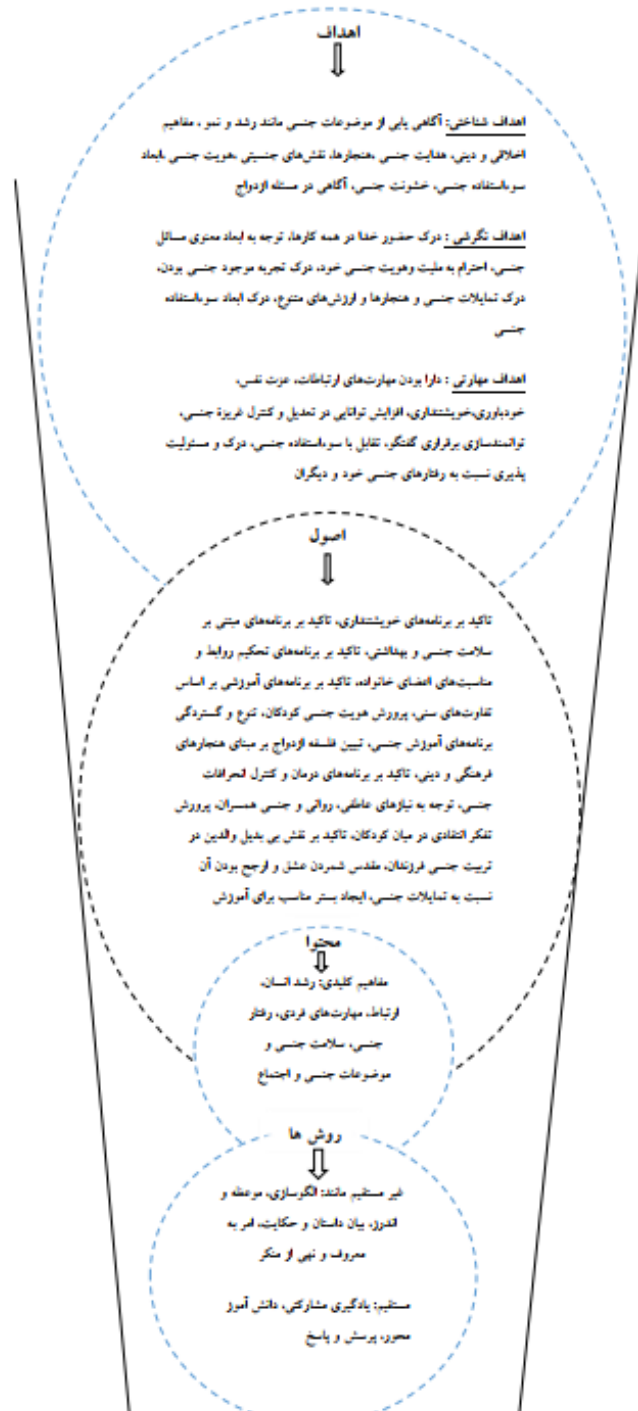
اهداف

اهداف شناختی: آگاهی یابی از موضوعات جنسی مانند رشد و نمو ، مفاهیم اخلاقی و دینی، هدایت جنسی ،هنجارها، نقش‌های جنسیتی ،هویت جنسی ،ابعاد سوءاستفاده جنسی، خشونت جنسی، آگاهی در مسئله ازدواج

اهداف نگرشی : درک حضور خدا در همه کارها، توجه به ابعاد معنوی مسائل جنسی، احترام به ملیت وهویت جنسی خود، درک تجربه موجود جنسی بودن، درک تمایلات جنسی و هنجارها و ارزش‌های متنوع، درک ابعاد سوءاستفاده جنسی

اهداف مهارتی : دارا بودن مهارت‌های ارتباطات، عزت نفس، خودباوری،خویشتنداری، افزایش توانایی در تعدیل و کنترل غریزه جنسی، توانمندسازی برقراری گفتگو، تقابل با سوءاستفاده جنسی، درک و مسئولیت پذیری نسبت به رفتارهای جنسی خود و دیگران

اصول

تاکید بر برنامه‌های خویشتنداری، تاکید بر برنامه‌های مبتنی بر سلامت جنسی و بهداشتی، تاکید بر برنامه‌های تحکیم روابط و مناسبت‌های اعضای خانواده، تاکید بر برنامه‌های آموزشی بر اساس تفاوت‌های سنی، پرورش هویت جنسی کودکان، تنوع و گستردگی برنامه‌های آموزش جنسی، تبیین فلسفه ازدواج بر مبنای هنجارهای فرهنگی و دینی، تاکید بر برنامه‌های درمان و کنترل انحرافات جنسی، توجه به نیازهای عاطفی، روانی و جنسی همسران، پرورش تفکر انتقادی در میان کودکان، تاکید بر نقش بی بدیل والدین در تربیت جنسی فرزندان، مقدس شمردن عشق و ارجح بودن آن نسبت به تمایلات جنسی، ایجاد بستر مناسب برای آموزش

محتوا

مفاهیم کلیدی: رشد انسان، ارتباط، مهارت‌های فردی، رفتار جنسی، سلامت جنسی و موضوعات جنسی و اجتماع

روش ها

غیر مستقیم مانند: الگوسازی، موعظه و اندرز، بیان داستان و حکایت، امر به معروف و نهی از منکر

مستقیم: یادگیری مشارکتی، دانش آموز محور، پرسش و پاسخ